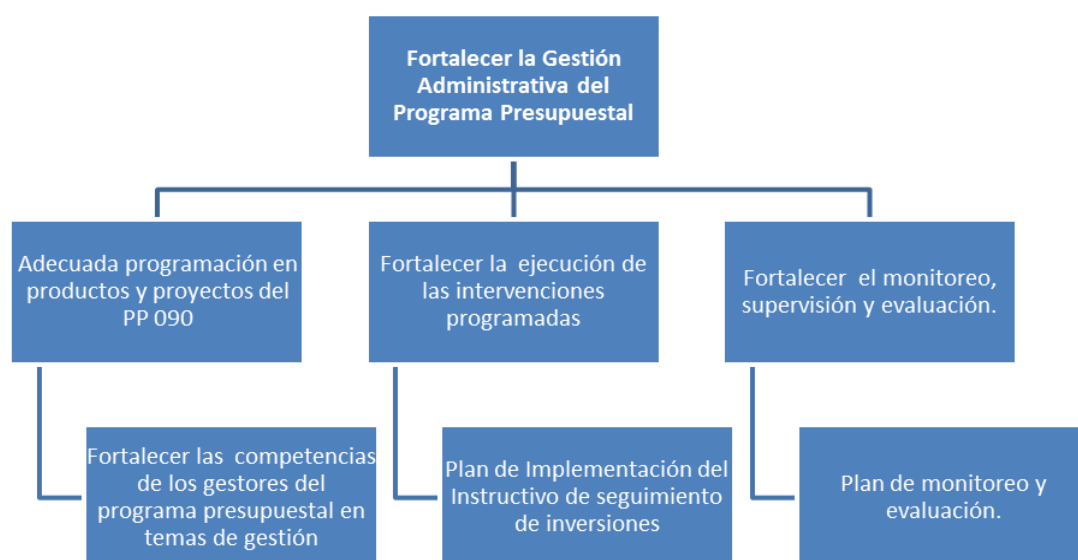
Fortalecer la Gestión Administrativa del Programa Presupuestal

Adecuada programación en productos y proyectos del PP 090

Fortalecer la ejecución de las intervenciones programadas

Fortalecer el monitoreo, supervisión y evaluación.

Fortalecer las competencias de los gestores del programa presupuestal en temas de gestión

Plan de Implementación del Instructivo de seguimiento de inversiones

Plan de monitoreo y evaluación.